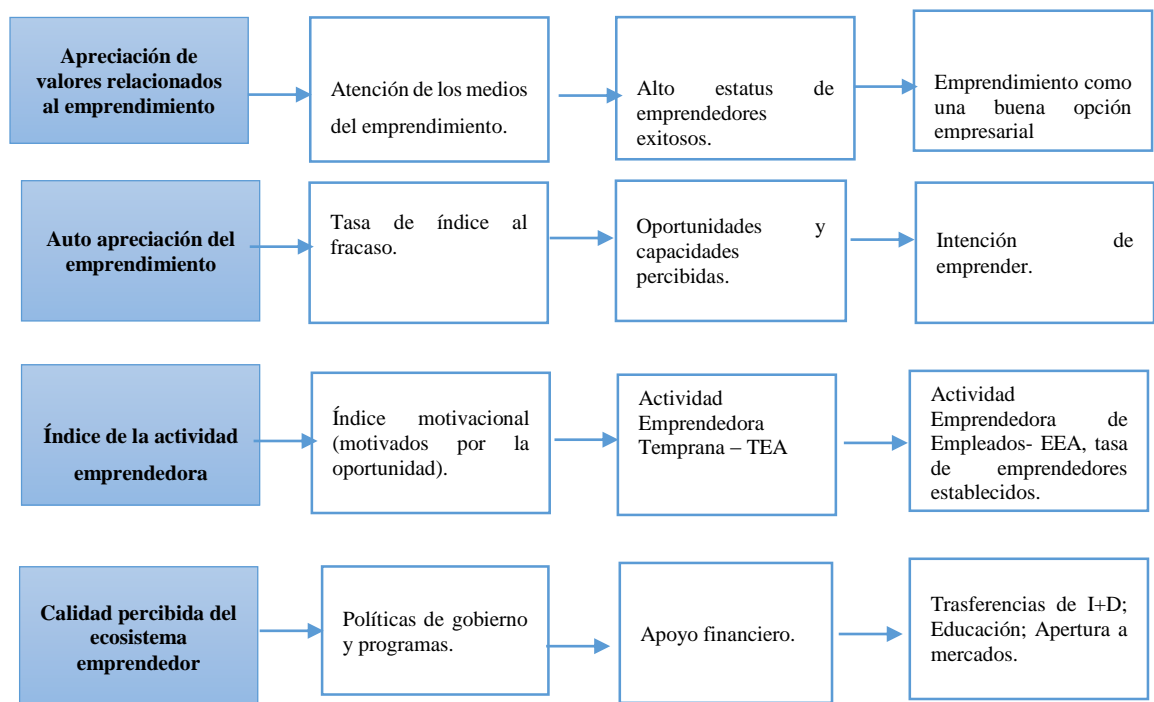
Apreciación de valores relacionados al emprendimiento

Atención de los medios del emprendimiento.

Alto estatus de emprendedores exitosos.

Emprendimiento como una buena opción empresarial

Auto apreciación del emprendimiento

Tasa de índice al fracaso.

Oportunidades y capacidades percibidas.

Intención de emprender.

Índice de la actividad emprendedora

Índice motivacional (motivados por la oportunidad).

Actividad Emprendedora Temprana – TEA

Actividad Emprendedora de Empleados- EEA, tasa de emprendedores establecidos.

Calidad percibida del ecosistema emprendedor

Políticas de gobierno y programas.

Apoyo financiero.

Trasferencias de I+D; Educación; Apertura a mercados.